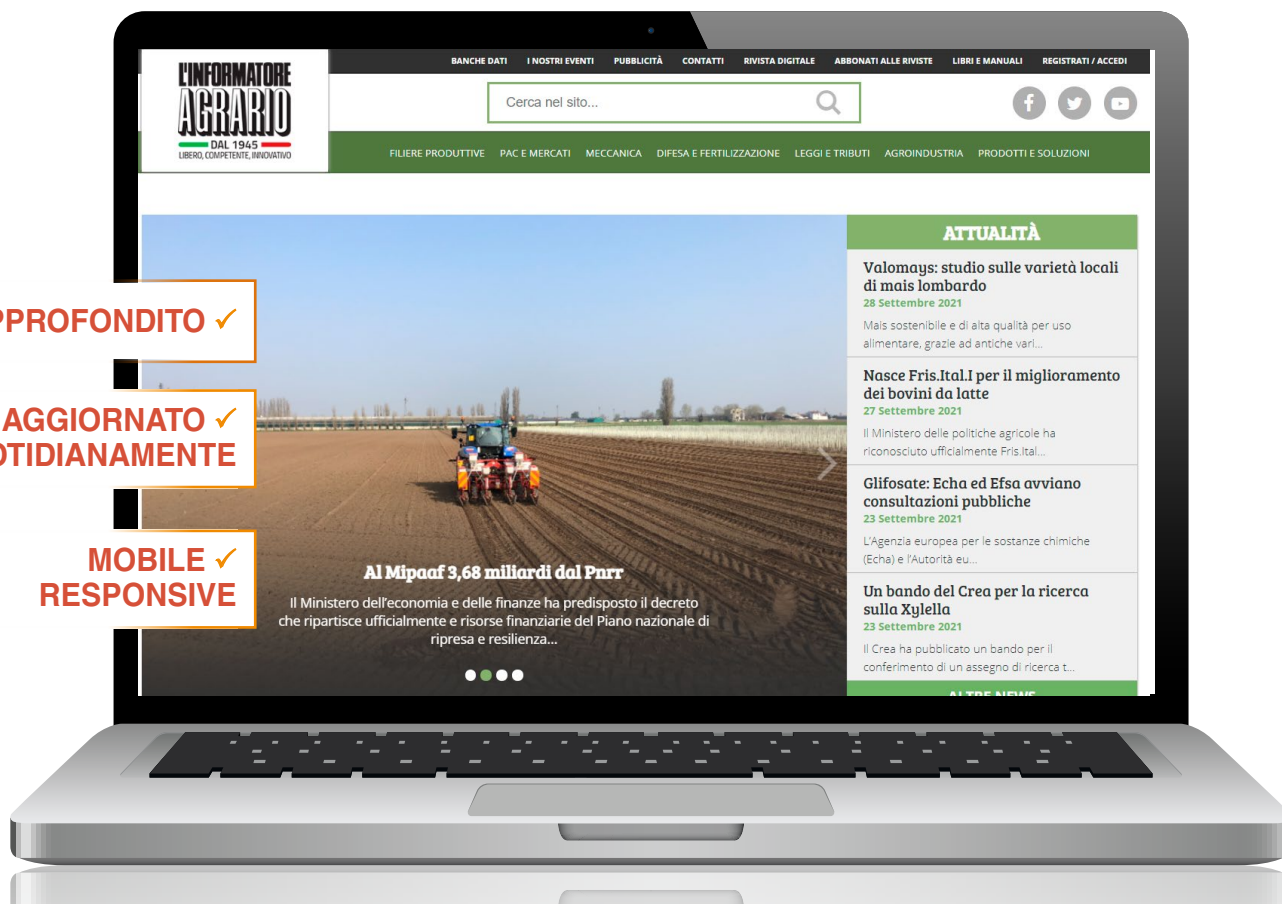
L'INFORMATORE AGRARIO
DAL 1945
LIBERO, COMPETENTE, INNOVATIVO

BANCHE DATI I NOSTRI EVENTI PUBBLICITÀ CONTATTI RIVISTA DIGITALE ABBONATI ALLE RIVISTE LIBRI E MANUALI REGISTRATI / ACCEDI

Cerca nel sito...

FILIERE PRODUTTIVE PAC E MERCATI MECCANICA DIFESA E FERTILIZZAZIONE LEGGI E TRIBUTI AGROINDUSTRIA PRODOTTI E SOLUZIONI

PPROFONDITO ✓

AGGIORNATO ✓
TIDIANAMENTE

MOBILE ✓
RESPONSIVE

Al Mipaaf 3,68 miliardi dal Pnrr

Il Ministero dell'economia e delle finanze ha predisposto il decreto che ripartisce ufficialmente e risorse finanziarie del Piano nazionale di ripresa e resilienza...

ATTUALITÀ

Valomays: studio sulle varietà locali di mais lombardo
28 Settembre 2021
Mais sostenibile e di alta qualità per uso alimentare, grazie ad antiche vari...

Nasce Fris.Ital.I per il miglioramento dei bovini da latte
27 Settembre 2021
Il Ministero delle politiche agricole ha riconosciuto ufficialmente Fris.Ital...

Glifosate: Echa ed Efsa avviano consultazioni pubbliche
23 Settembre 2021
L'Agenzia europea per le sostanze chimiche (Echa) e l'Autorità eu...

Un bando del Crea per la ricerca sulla Xylella
23 Settembre 2021
Il Crea ha pubblicato un bando per il conferimento di un assegno di ricerca t...

ALTRE NEWS